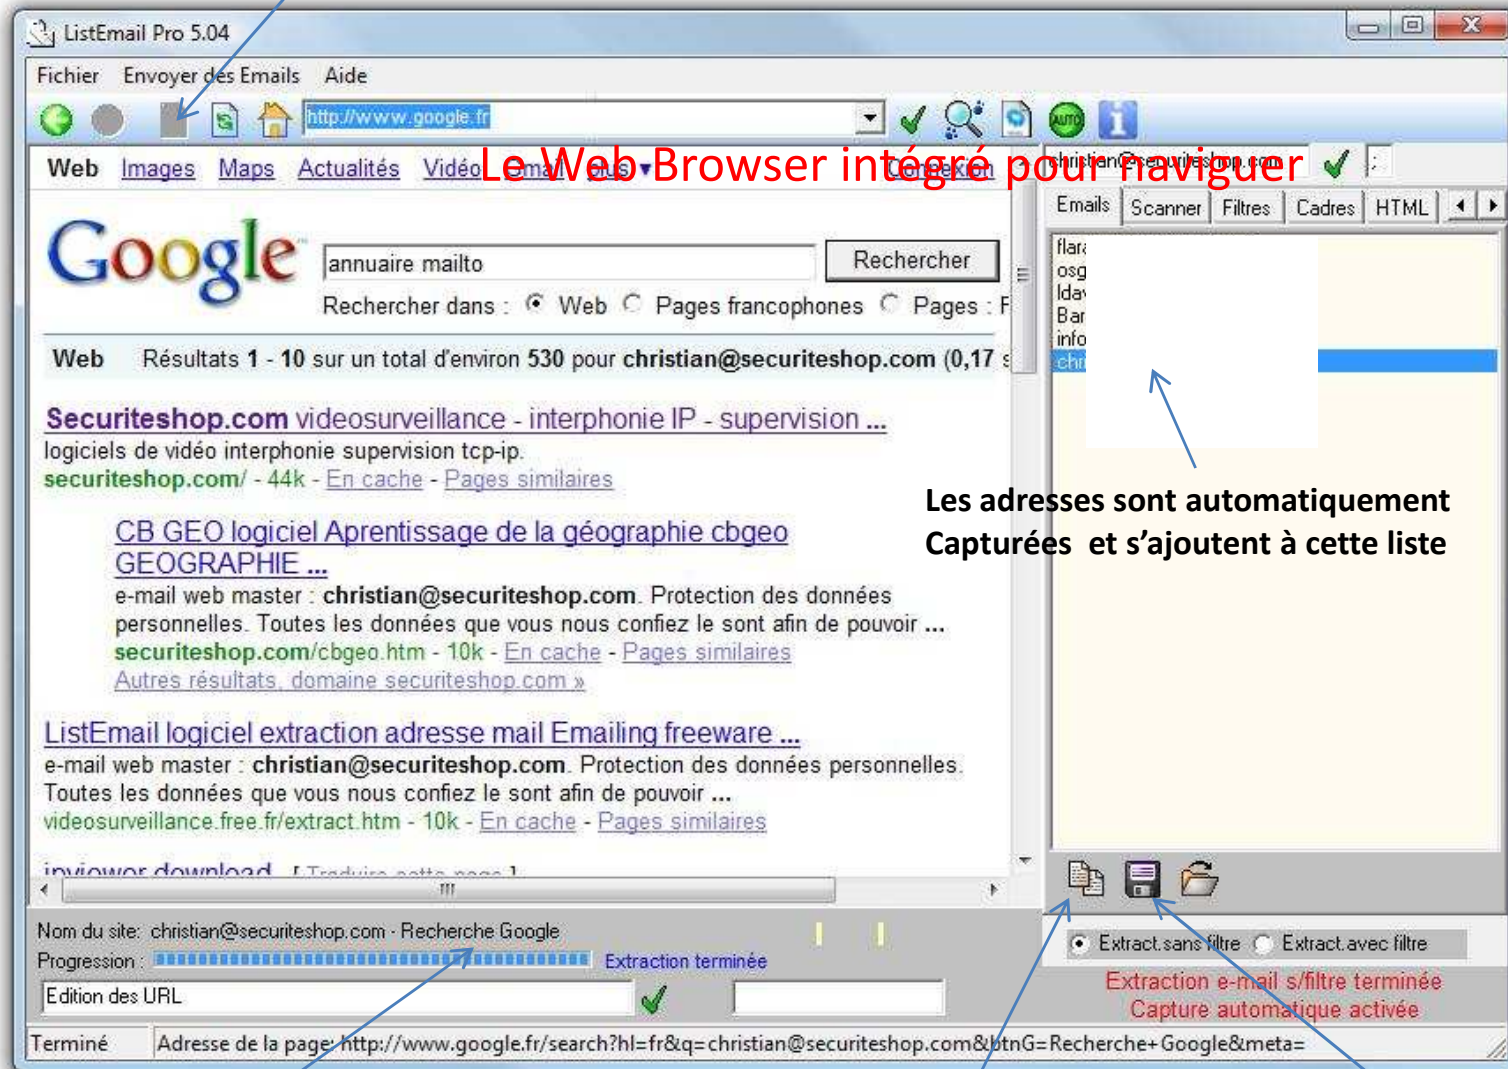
ListEmail Pro 5.04

Fichier Envoyer des Emails Aide

http://www.google.fr

Web Images Maps Actualités Vidéo Gmail plus ▾ Connexion

Le Web Browser intégré pour naviguer

christian@securiteshop.com

Emails Scanner Filtres Cadres HTML

flar
osg
lda
Bar
info
chr

Google

annuaire mailto

Rechercher

Rechercher dans : Web Pages francophones Pages : F

Web Résultats 1 - 10 sur un total d'environ 530 pour christian@securiteshop.com (0,17 s

Securiteshop.com videosurveillance - interphonie IP - supervision ...
logiciels de vidéo interphonie supervision tcp-ip.
securiteshop.com/ - 44k - En cache - Pages similaires

CB GEO logiciel Aprentissage de la géographie cbgeo GEOGRAPHIE ...
e-mail web master : christian@securiteshop.com. Protection des données personnelles. Toutes les données que vous nous confiez le sont afin de pouvoir ...
securiteshop.com/cbgeo.htm - 10k - En cache - Pages similaires
Autres résultats, domaine securiteshop.com »

ListEmail logiciel extraction adresse mail Emailing freeware ...
e-mail web master : christian@securiteshop.com. Protection des données personnelles. Toutes les données que vous nous confiez le sont afin de pouvoir ...
videosurveillance.free.fr/extract.htm - 10k - En cache - Pages similaires

Les adresses sont automatiquement Capturées et s'ajoutent à cette liste

Nom du site: christian@securiteshop.com - Recherche Google
Progression : Extraction terminée
Edition des URL

Extract.sans filtre Extract.avec filtre
Extraction e-mail s/filtre terminée
Capture automatique activée

Terminé Adresse de la page: http://www.google.fr/search?hl=fr&q=christian@securiteshop.com&btnG=Recherche+Google&meta=